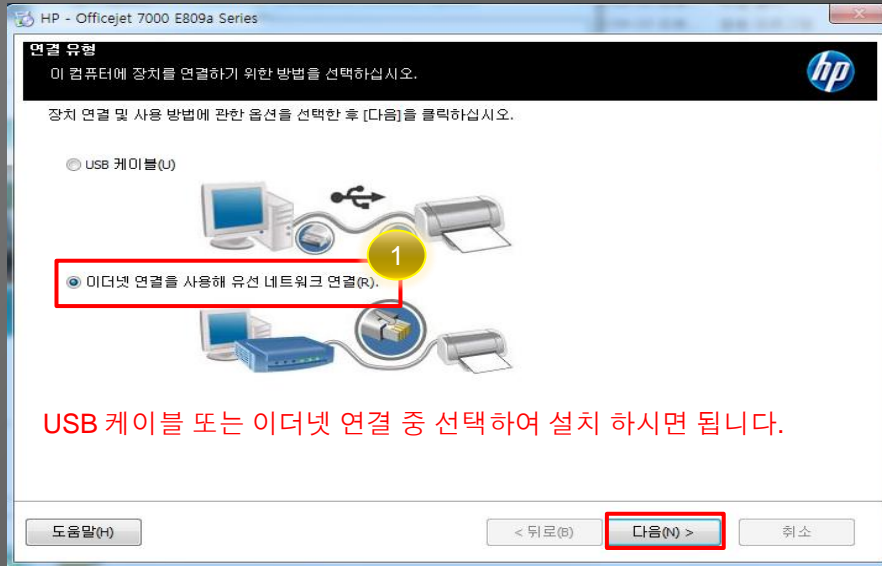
HP - Officejet 7000 E809a Series

연결 유형

이 컴퓨터에 장치를 연결하기 위한 방법을 선택하십시오.

hp

장치 연결 및 사용 방법에 관한 옵션을 선택한 후 [다음]을 클릭하십시오.

USB 케이블(U)

1

이더넷 연결을 사용해 유선 네트워크 연결(R).

USB 케이블 또는 이더넷 연결 중 선택하여 설치 하시면 됩니다.

도움말(H)

< 뒤로(B)

다음(N) >

취소